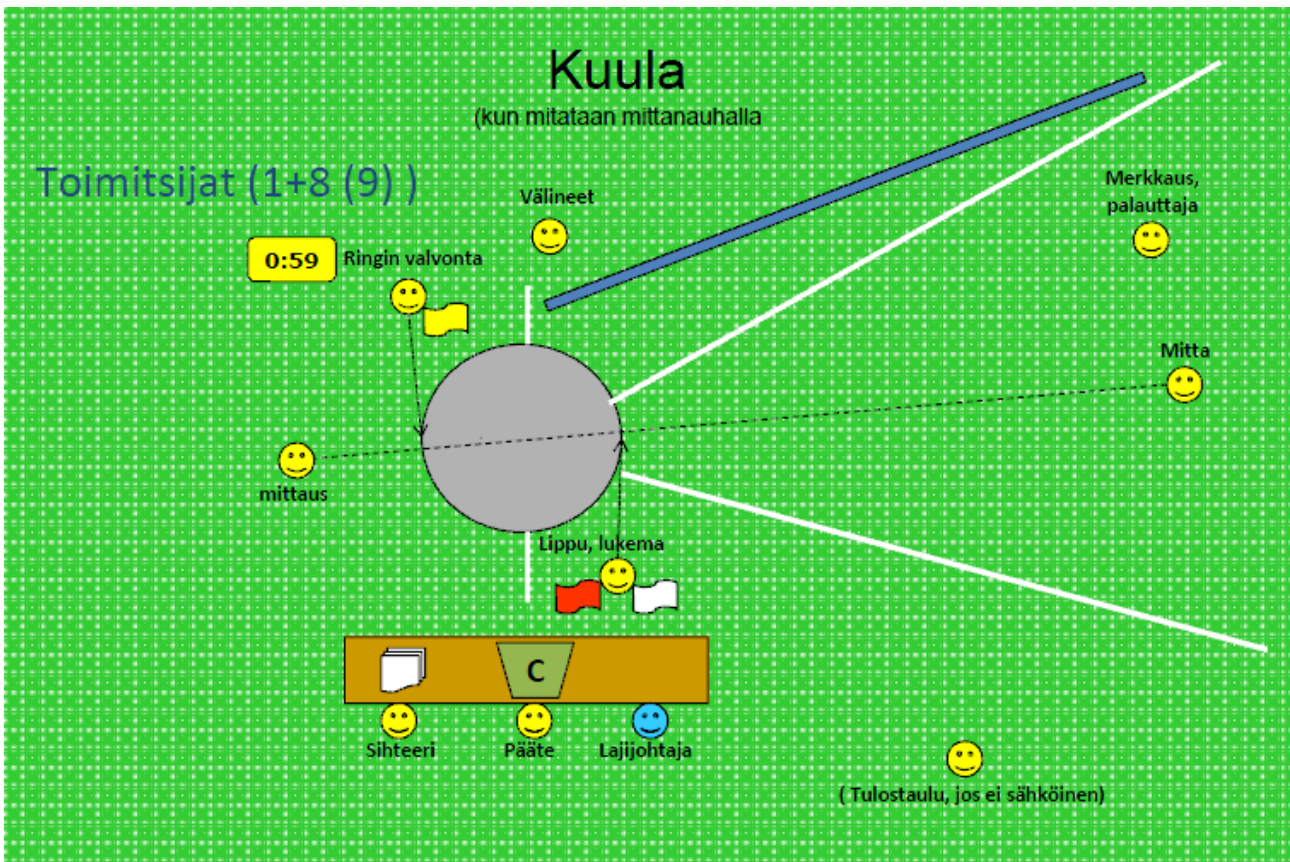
Kuula
(kun mitataan mittanauhalla

Toimitsijat (1+8 (9) )

Välineet

Merkkaus, palauttaja

0:59

Ringin valvonta

Mitta

mittaus

Lippu, lukema

C

Sihteeri

Pääte

Lajijohtaja

( Tulostaulu, jos ei sähköinen)